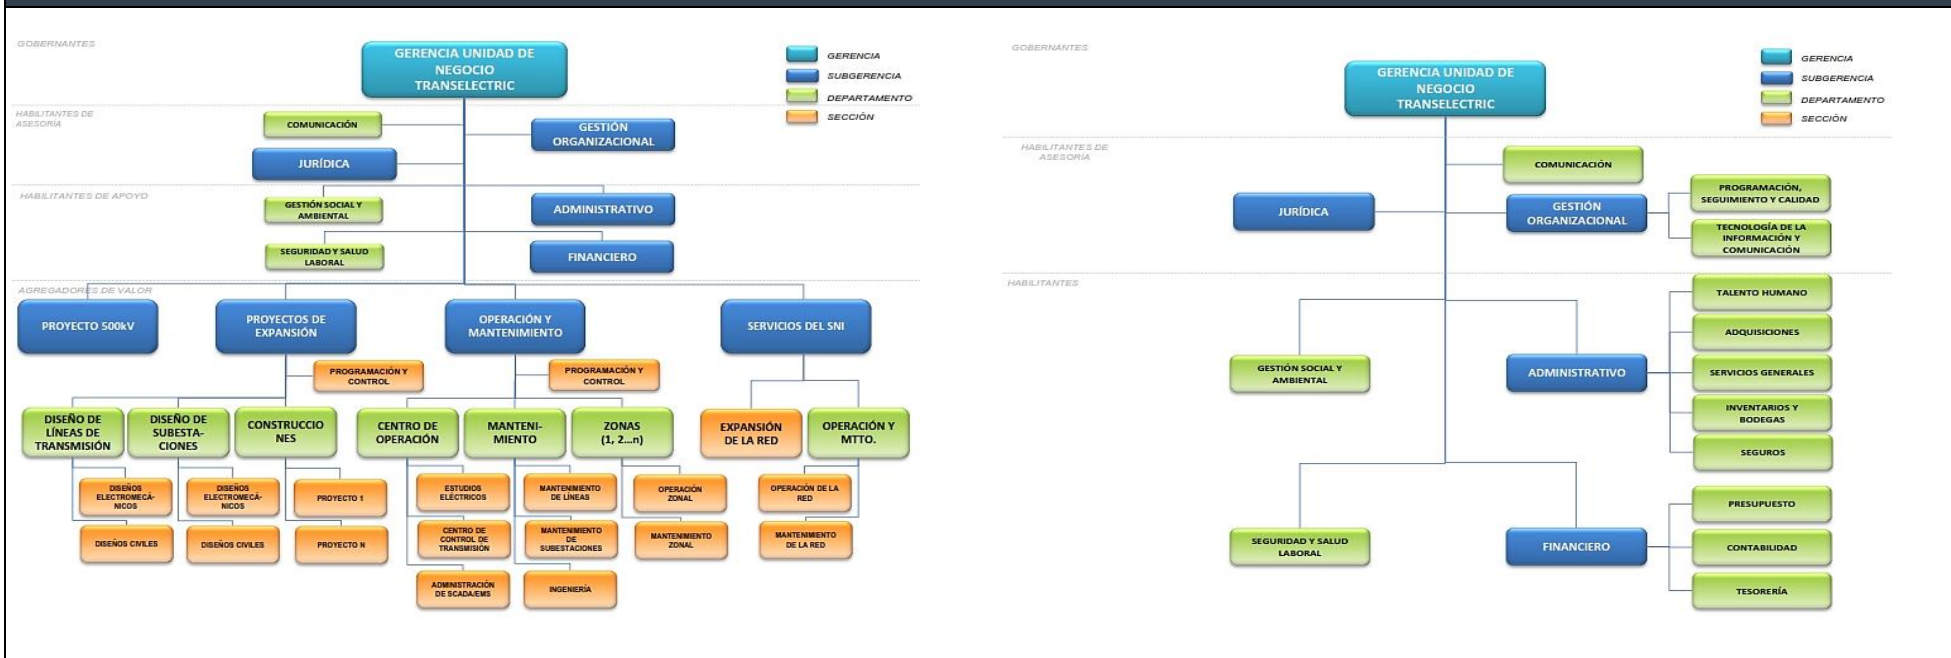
GOBERNANTES

GERENCIA UNIDAD DE NEGOCIO TRANSELECTRIC

GERENCIA
SUBGERENCIA
DEPARTAMENTO
SECCIÓN

HABILITANTES DE ASESORÍA

COMUNICACIÓN
GESTIÓN ORGANIZACIONAL
JURÍDICA

HABILITANTES DE APOYO

GESTIÓN SOCIAL Y AMBIENTAL
ADMINISTRATIVO
SEGURIDAD Y SALUD LABORAL
FINANCIERO

AGREGADORES DE VALOR

PROYECTO 500kV
PROYECTOS DE EXPANSIÓN
OPERACIÓN Y MANTENIMIENTO
SERVICIOS DEL SNI

PROGRAMACIÓN Y CONTROL
PROGRAMACIÓN Y CONTROL

DISEÑO DE LÍNEAS DE TRANSMISIÓN
DISEÑO DE SUBESTACIONES
CONSTRUCCIONES
CENTRO DE OPERACIÓN
MANTENIMIENTO
ZONAS (1, 2...n)
EXPANSIÓN DE LA RED
OPERACIÓN Y MTTO.

DISEÑOS ELECTROMECÁNICOS
DISEÑOS ELECTROMECÁNICOS
PROYECTO 1
ESTUDIOS ELÉCTRICOS
MANTENIMIENTO DE LÍNEAS
OPERACIÓN ZONAL
OPERACIÓN DE LA RED

DISEÑOS CIVILES
DISEÑOS CIVILES
PROYECTO N
CENTRO DE CONTROL DE TRANSMISIÓN
MANTENIMIENTO DE SUBESTACIONES
MANTENIMIENTO ZONAL
MANTENIMIENTO DE LA RED

ADMINISTRACIÓN DE SCADA/EMS
INGENIERÍA

GOBERNANTES

GERENCIA UNIDAD DE NEGOCIO TRANSELECTRIC

GERENCIA
SUBGERENCIA
DEPARTAMENTO
SECCIÓN

HABILITANTES DE ASESORÍA

COMUNICACIÓN
JURÍDICA
GESTIÓN ORGANIZACIONAL
PROGRAMACIÓN, SEGUIMIENTO Y CALIDAD
TECNOLOGÍA DE LA INFORMACIÓN Y COMUNICACIÓN

HABILITANTES

TALENTO HUMANO
ADQUISICIONES
GESTIÓN SOCIAL Y AMBIENTAL
ADMINISTRATIVO
SERVICIOS GENERALES
INVENTARIOS Y BODEGAS
SEGUROS
PRESUPUESTO
SEGURIDAD Y SALUD LABORAL
FINANCIERO
CONTABILIDAD
TESORERÍA